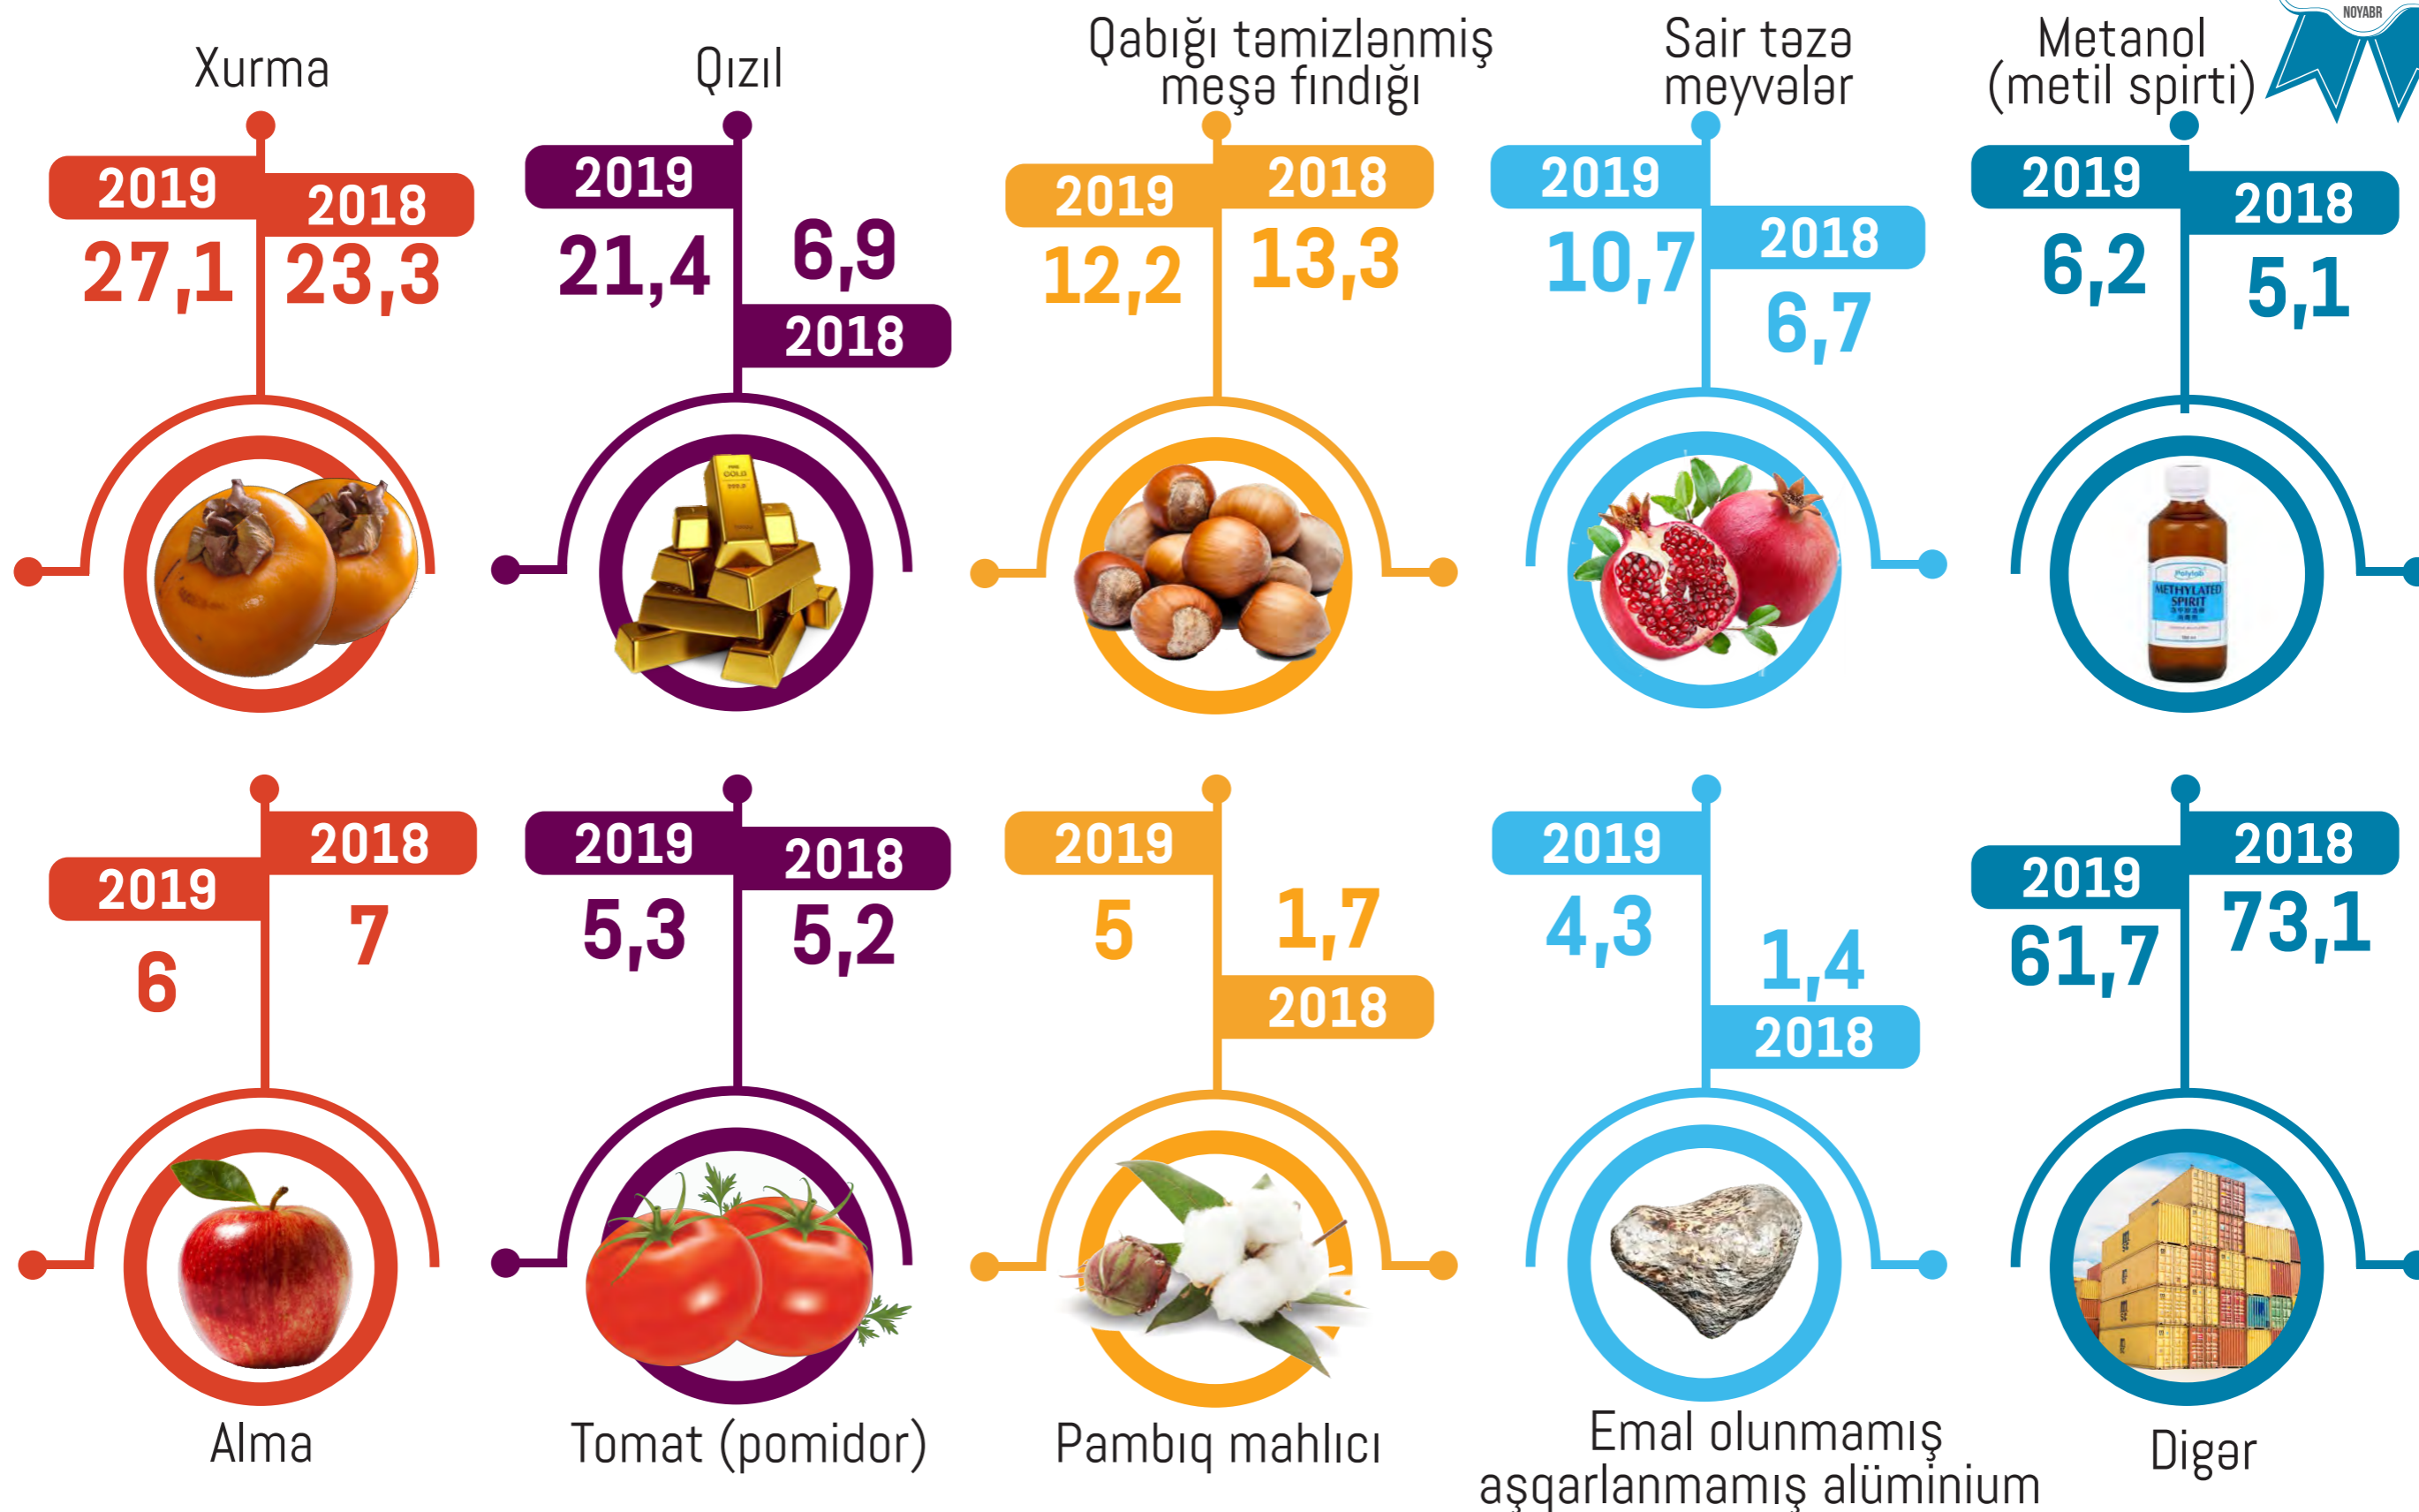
NOYABR

Xurma
2019
27,1
2018
23,3

Qızıl
2019
21,4
6,9
2018

Qabığı təmizlənmiş meşə fındığı
2019
12,2
2018
13,3

Sair təzə meyvələr
2019
10,7
2018
6,7

Metanol (metil spirti)
2019
6,2
2018
5,1

METHYLATED SPIRIT

2019
6
2018
7
Alma

2019
5,3
2018
5,2
Tomat (pomidor)

2019
5
1,7
2018
Pambıq mahlıcı

2019
4,3
1,4
2018
Emal olunmamış aşqarlanmamış alüminium

2019
61,7
2018
73,1
Digər